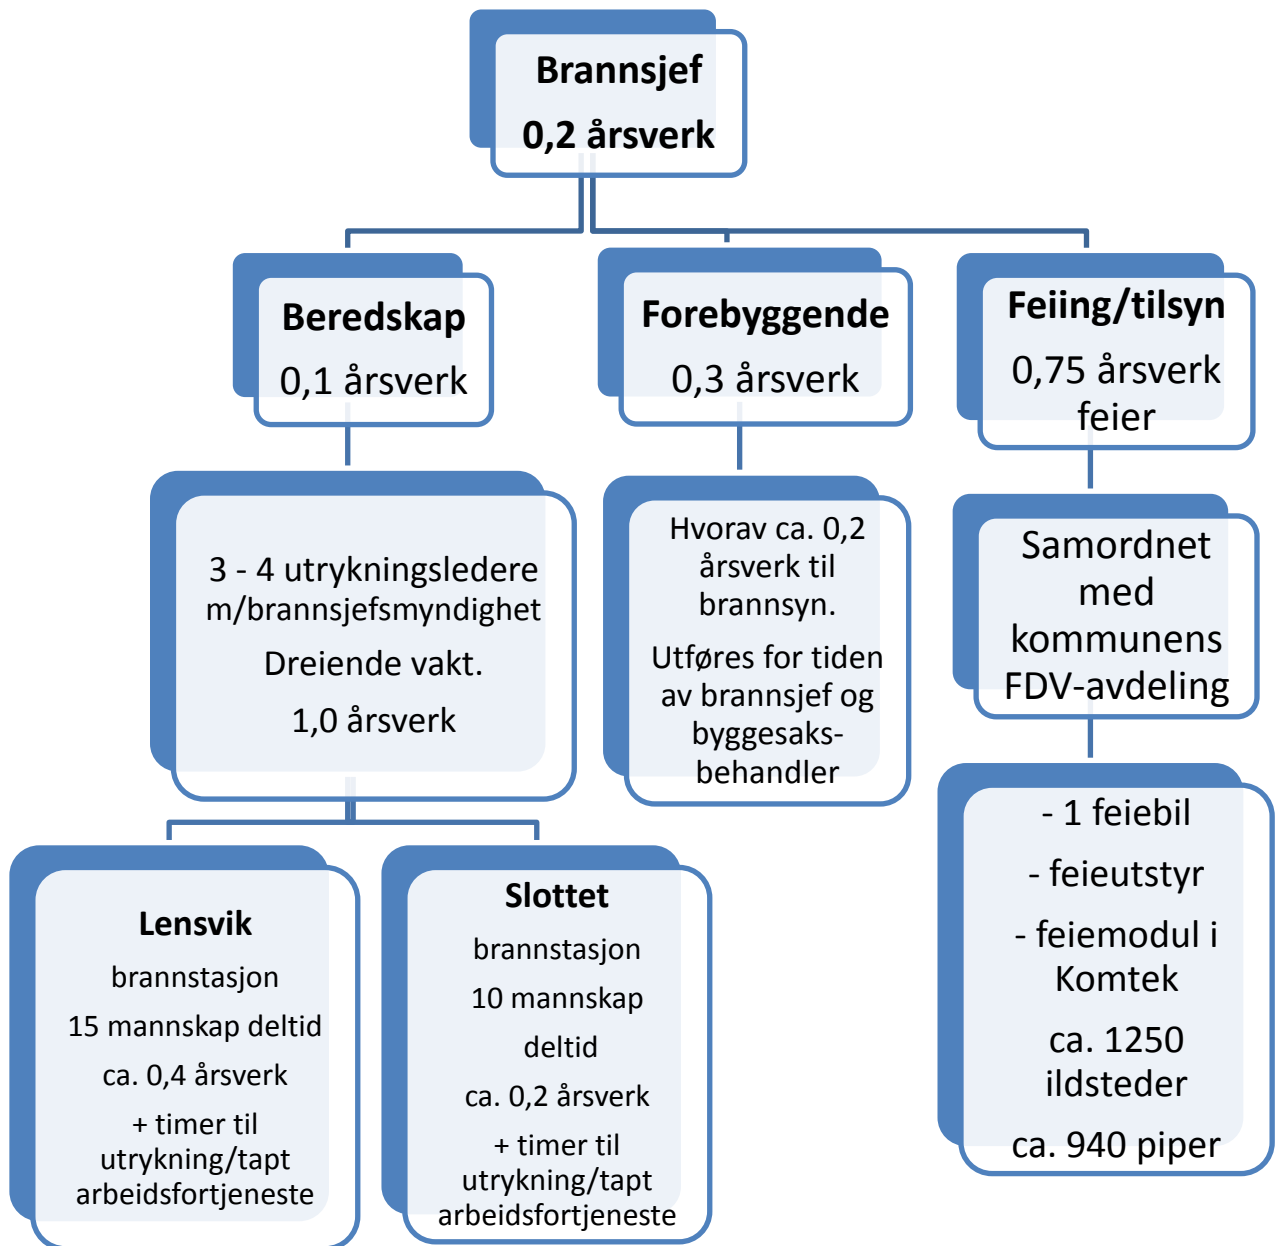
Brannsjef
0,2 årsverk

Beredskap
0,1 årsverk

Forebyggende
0,3 årsverk

Feiing/tilsyn
0,75 årsverk feier

3 - 4 utrykningsledere m/brannsjefsmyndighet
Dreiende vakt.
1,0 årsverk

Hvorav ca. 0,2 årsverk til brannsyn.
Utføres for tiden av brannsjef og byggesaksbehandler

Samordnet med kommunens FDV-avdeling

Lensvik
brannstasjon
15 mannskap deltid
ca. 0,4 årsverk
+ timer til utrykning/tapt arbeidsfortjeneste

Slottet
brannstasjon
10 mannskap
deltid
ca. 0,2 årsverk
+ timer til utrykning/tapt arbeidsfortjeneste

- 1 feiebil
- feieutstyr
- feiemodul i Komtek
ca. 1250 ildsteder
ca. 940 piper